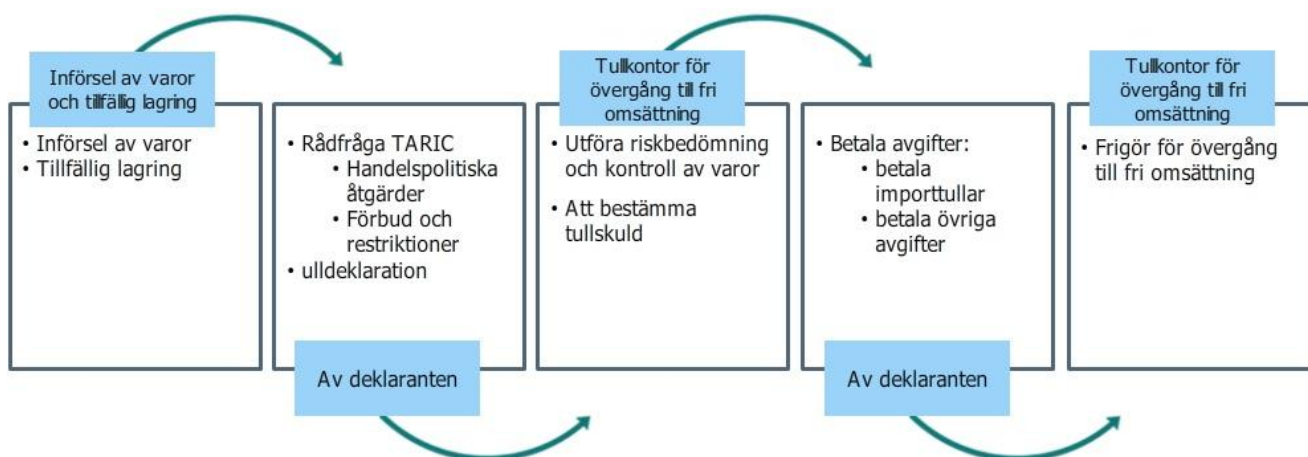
Införsel av varor och tillfällig lagring

• Införsel av varor
• Tillfällig lagring

• Rådfråga TARIC
  • Handelspolitiska åtgärder
  • Förbud och restriktioner
• ulldeklaration

Av deklaranten

Tullkontor för övergång till fri omsättning

• Utföra riskbedömning och kontroll av varor
• Att bestämma tullskuld

• Betala avgifter:
  • betala importtullar
  • betala övriga avgifter

Av deklaranten

Tullkontor för övergång till fri omsättning

• Frigör för övergång till fri omsättning